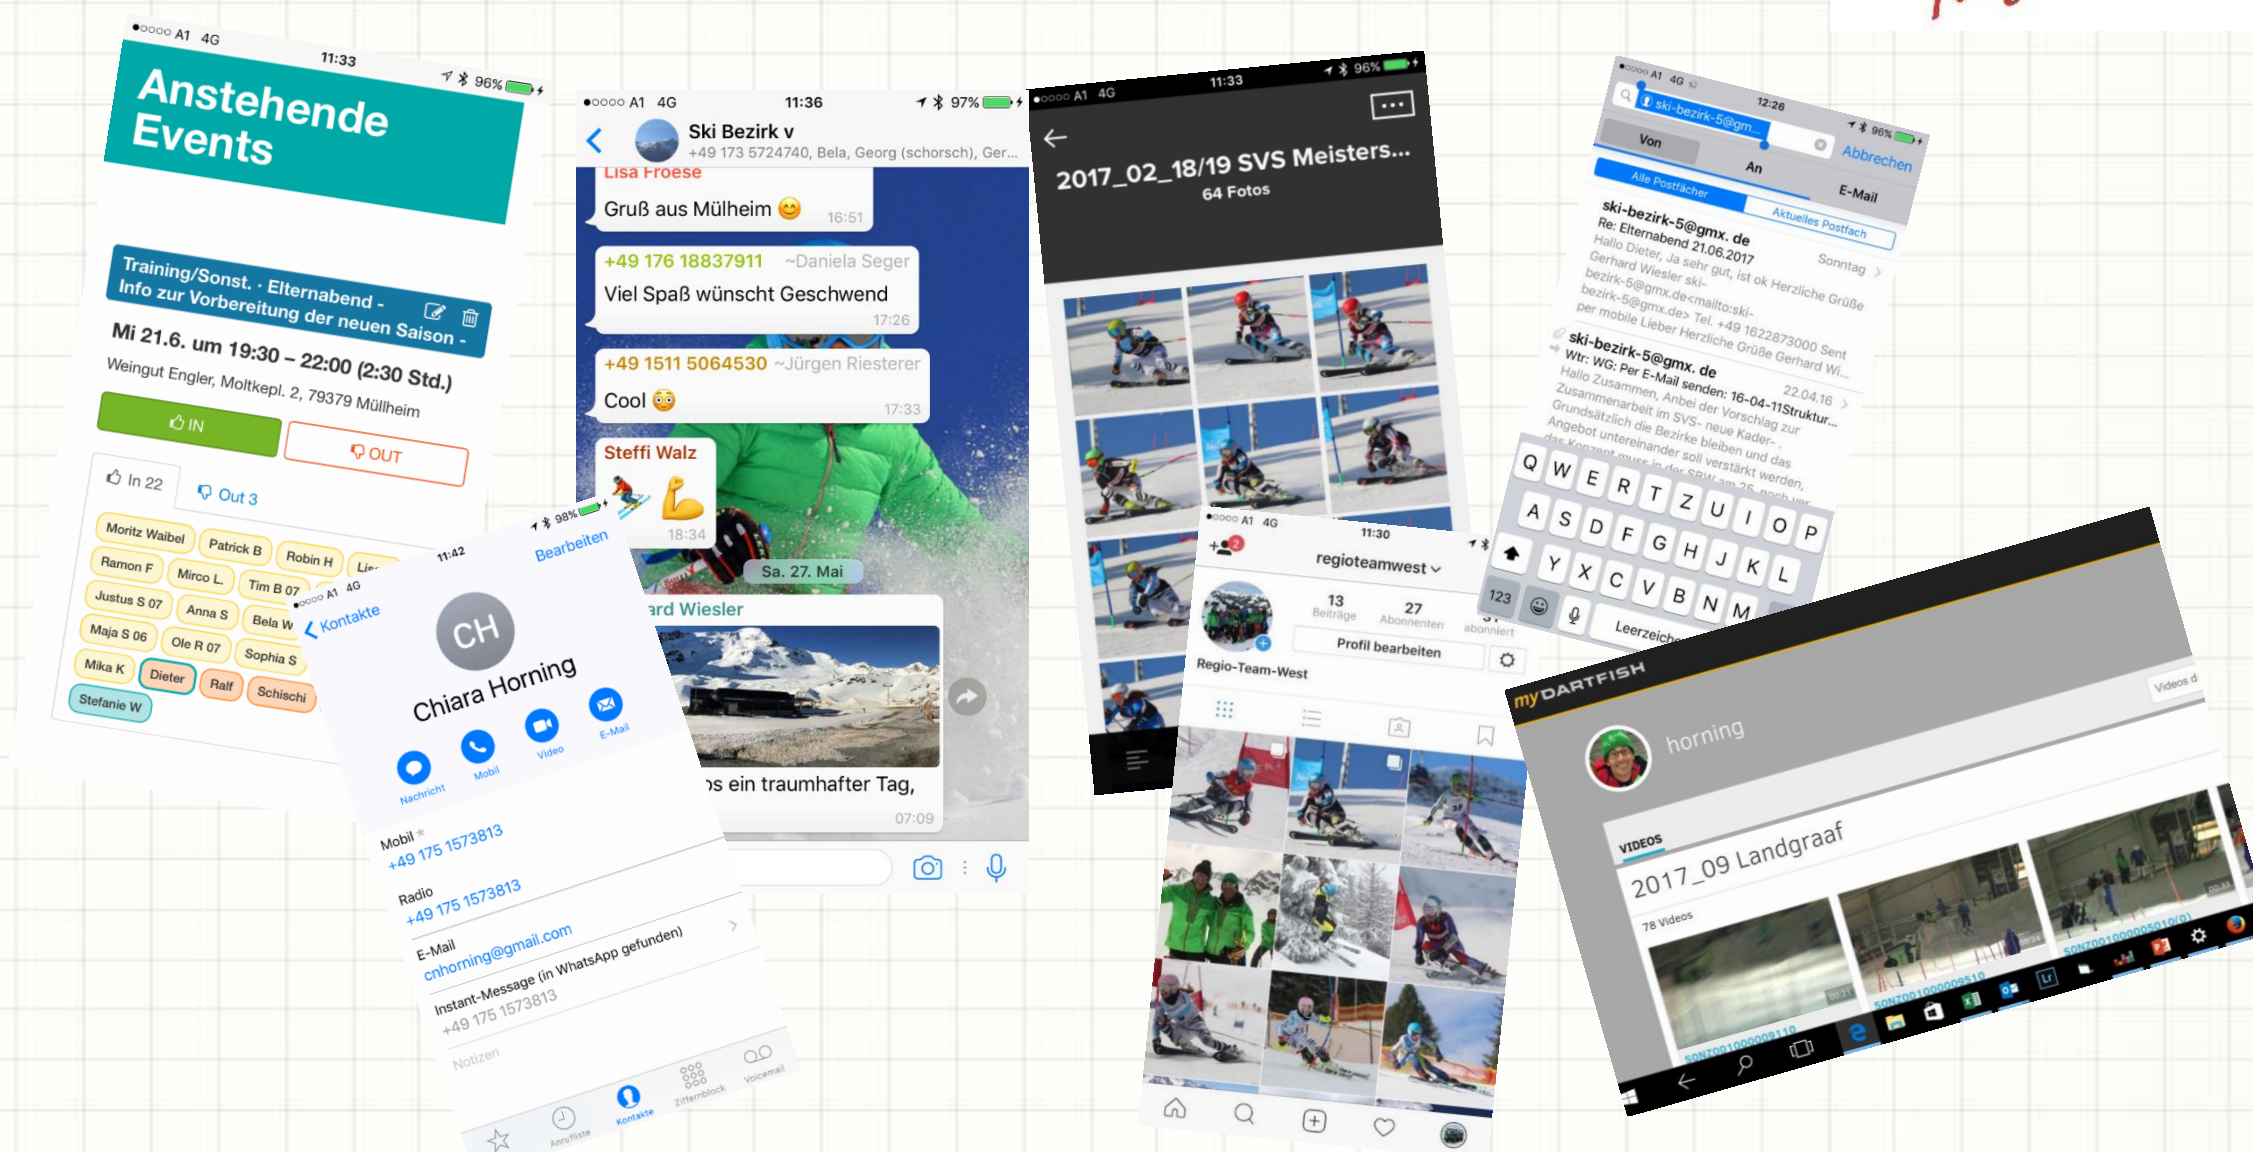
●○○○○ A1 4G 11:33 96%

Anstehende Events

Training/Sonst. - Elternabend - Info zur Vorbereitung der neuen Saison -

Mi 21.6. um 19:30 – 22:00 (2:30 Std.)

Weingut Engler, Moltkepl. 2, 79379 Müllheim

IN

OUT

In 22

Out 3

Moritz Waibel
Patrick B
Robin H
Ramon F
Mirco L.
Tim B 07
Justus S 07
Anna S
Bela W
Maja S 06
Ole R 07
Sophia S
Mika K
Dieter
Ralf
Schischi
Stefanie W

●○○○○ A1 4G 11:36 97%

Ski Bezirk v
+49 173 5724740, Bela, Georg (schorsch), Ger...

Lisa Froese
Gruß aus Mülheim 😊 16:51

+49 176 18837911 ~Daniela Seger
Viel Spaß wünscht Geschwend 17:26

+49 1511 5064530 ~Jürgen Riesterer
Cool 😳 17:33

Steffi Walz
18:34

Sa. 27. Mai

ard Wiesler
s ein traumhafter Tag,
07:09

●○○○○ A1 4G 11:33 96%

2017_02_18/19 SVS Meisters...
64 Fotos

●○○○○ A1 4G 12:26 96%

ski-bezirk-5@gm...
Abbrechen

Von
An
E-Mail

Alle Postfächer
Aktuelles Postfach

ski-bezirk-5@gmx. de
Sonntag
Re: Elternabend 21.06.2017
Hallo Dieter, Ja sehr gut, ist ok Herzliche Grüße Gerhard Wiesler ski-bezirk-5@gmx.de<mailto:ski-bezirk-5@gmx.de> Tel. +49 1622873000 Sent per mobile Lieber Herzliche Grüße Gerhard Wi...

ski-bezirk-5@gmx. de
22.04.16
Wtr: WG: Per E-Mail senden: 16-04-11Struktur...
Hallo Zusammen, Anbei der Vorschlag zur Zusammenarbeit im SVS- neue Kader-Grundsätzlich die Bezirke bleiben und das Angebot untereinander soll verstärkt werden,

Q W E R T Z U I O P
A S D F G H J K L
Y X C V B N M
123
Leerzeichen

●○○○○ A1 4G 11:42 98%

Kontakte
Bearbeiten

CH
Chiara Horning

Nachricht
Mobil
Video
E-Mail

Mobil
+49 175 1573813

Radio
+49 175 1573813

E-Mail
cnhorning@gmail.com

Instant-Message (in WhatsApp gefunden)
+49 175 1573813

Notizen

Anrufliste
Kontakte
Ziffernblock
Voicemail

●○○○○ A1 4G 11:30

regioteamwest

13 Beiträge
27 Abonnenten
abonniert

Profil bearbeiten

Regio-Team-West

myDARTFISH

horning

Videos

VIDEOS

2017_09 Landgraaf
78 Videos